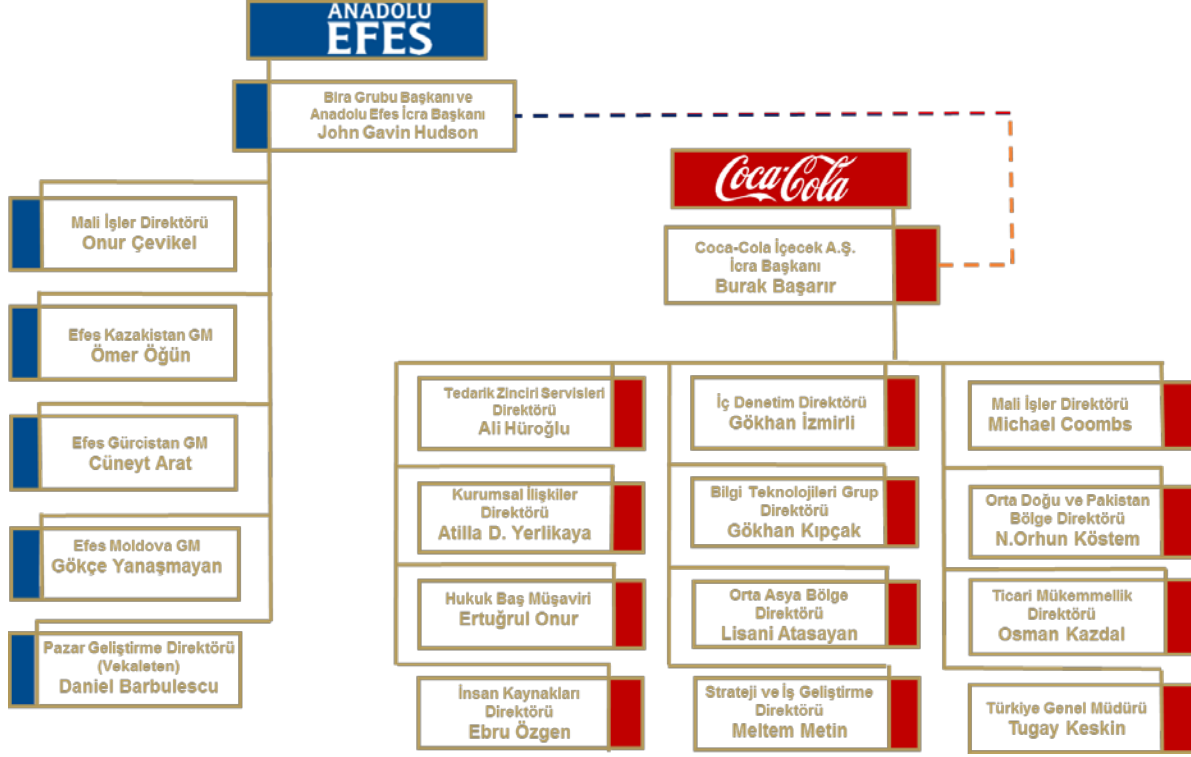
ANADOLU EFES

Bira Grubu Başkanı ve Anadolu Efes İcra Başkanı
John Gavin Hudson

Mali İşler Direktörü
Onur Çevikel

Efes Kazakistan GM
Ömer Öğün

Efes Gürcistan GM
Cüneyt Arat

Efes Moldova GM
Gökçe Yanaşmayan

Pazar Geliştirme Direktörü (Vekaleten)
Daniel Barbulescu

Coca-Cola

Coca-Cola İçecek A.Ş. İcra Başkanı
Burak Başarır

Tedarik Zinciri Servisleri Direktörü
Ali Hüroğlu

Kurumsal İlişkiler Direktörü
Atilla D. Yerlikaya

Hukuk Baş Müşaviri
Ertuğrul Onur

İnsan Kaynakları Direktörü
Ebru Özgen

İç Denetim Direktörü
Gökhan İzmirli

Bilgi Teknolojileri Grup Direktörü
Gökhan Kıpçak

Orta Asya Bölge Direktörü
Lisani Atasayan

Strateji ve İş Geliştirme Direktörü
Meltem Metin

Mali İşler Direktörü
Michael Coombs

Orta Doğu ve Pakistan Bölge Direktörü
N.Orhun Köstem

Ticari Mükemmellik Direktörü
Osman Kazdal

Türkiye Genel Müdürü
Tugay Keskin